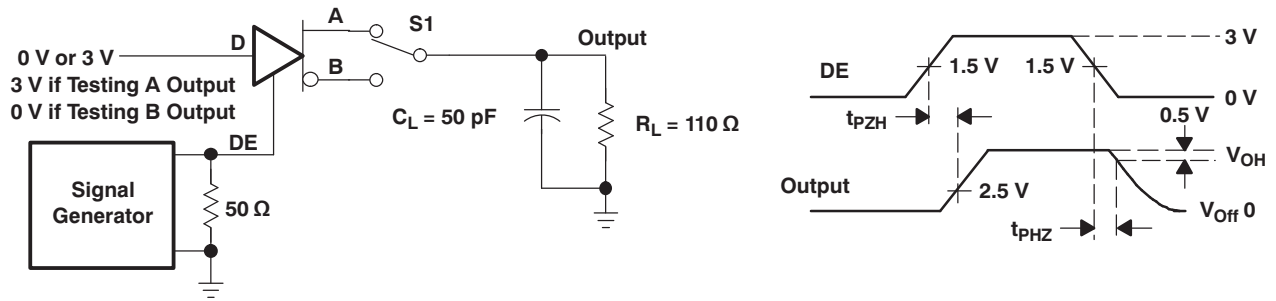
A

S1

0 V or 3 V

D

Output

3 V if Testing A Output

B

0 V if Testing B Output

DE

$C_L$ = 50 pF

$R_L$ = 110 Ω

Signal Generator

50 Ω

3 V

DE

1.5 V

1.5 V

0 V

$t_{PZH}$

0.5 V

$V_{OH}$

Output

2.5 V

$t_{PHZ}$

$V_{Off}$ 0